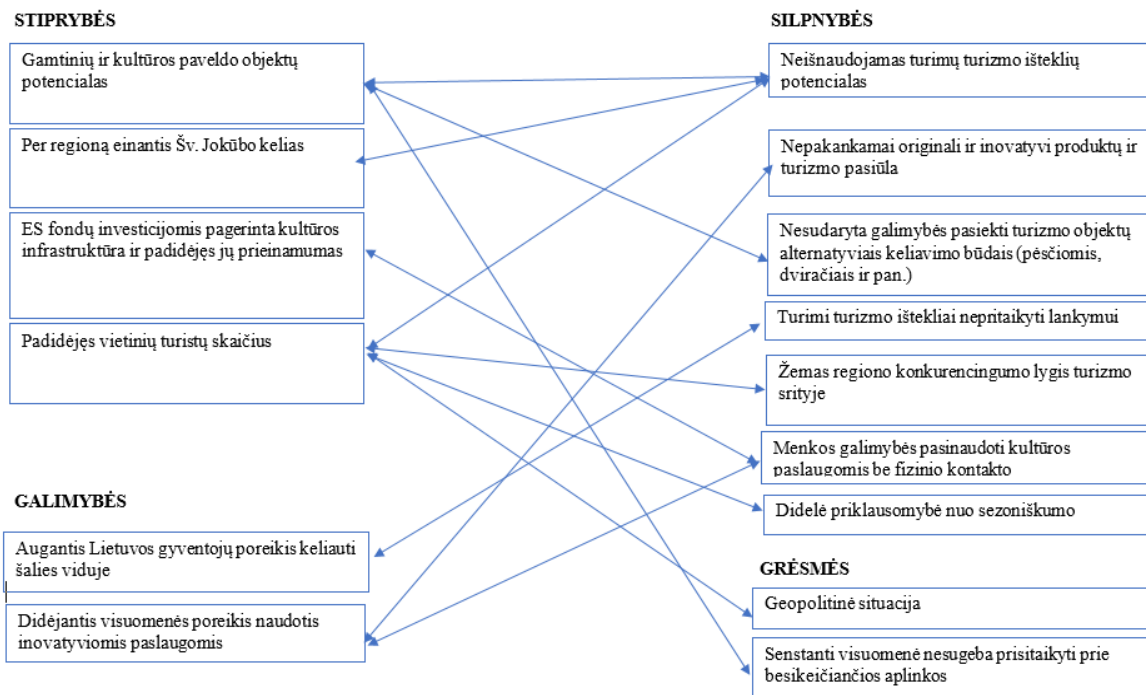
STIPRYBĖS

Gamtinių ir kultūros paveldo objektų potencialas

Per regioną einantis Šv. Jokūbo kelias

ES fondų investicijomis pagerinta kultūros infrastruktūra ir padidėjęs jų prieinamumas

Padidėjęs vietinių turistų skaičius

GALIMYBĖS

Augantis Lietuvos gyventojų poreikis keliauti šalies viduje

Didėjantis visuomenės poreikis naudotis inovatyviomis paslaugomis

SILPNYBĖS

Neišnaudojamas turimų turizmo išteklių potencialas

Nepakankamai originali ir inovatyvi produktų ir turizmo pasiūla

Nesudaryta galimybės pasiekti turizmo objektų alternatyviais keliavimo būdais (pėsčiomis, dviračiais ir pan.)

Turimi turizmo ištekliai nepritaikyti lankymui

Žemas regiono konkurencingumo lygis turizmo srityje

Menkos galimybės pasinaudoti kultūros paslaugomis be fizinio kontakto

Didelė priklausomybė nuo sezoniškumo

GRĖSMĖS

Geopolitinė situacija

Senstanti visuomenė nesugeba prisitaikyti prie besikeičiančios aplinkos